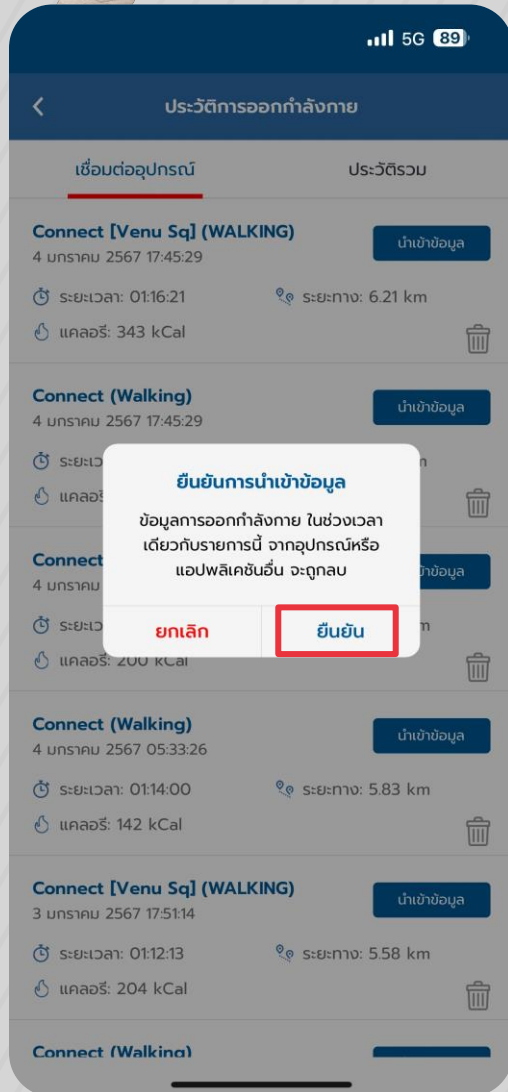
5G 89

ประวัติการออกกำลังกาย

เชื่อมต่ออุปกรณ์

ประวัติรวม

Connect [Venu Sq] (WALKING)
4 มกราคม 2567 17:45:29
นำเข้าข้อมูล
ระยะเวลา: 01:16:21
ระยะทาง: 6.21 km
แคลอรี: 343 kCal

Connect (Walking)
4 มกราคม 2567 17:45:29
นำเข้าข้อมูล
ระยะเว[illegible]
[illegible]n
แคลอรี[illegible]

Connect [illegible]
4 มกราคม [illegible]
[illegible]ข้อมูล
ระยะเว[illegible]
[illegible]n
แคลอรี: 200 kCal

ยืนยันการนำเข้าข้อมูล
ข้อมูลการออกกำลังกาย ในช่วงเวลาเดียวกับรายการนี้ จากอุปกรณ์หรือแอปพลิเคชันอื่น จะถูกลบ
ยกเลิก
ยืนยัน

Connect (Walking)
4 มกราคม 2567 05:33:26
นำเข้าข้อมูล
ระยะเวลา: 01:14:00
ระยะทาง: 5.83 km
แคลอรี: 142 kCal

Connect [Venu Sq] (WALKING)
3 มกราคม 2567 17:51:14
นำเข้าข้อมูล
ระยะเวลา: 01:12:13
ระยะทาง: 5.58 km
แคลอรี: 204 kCal

Connect (Walking)